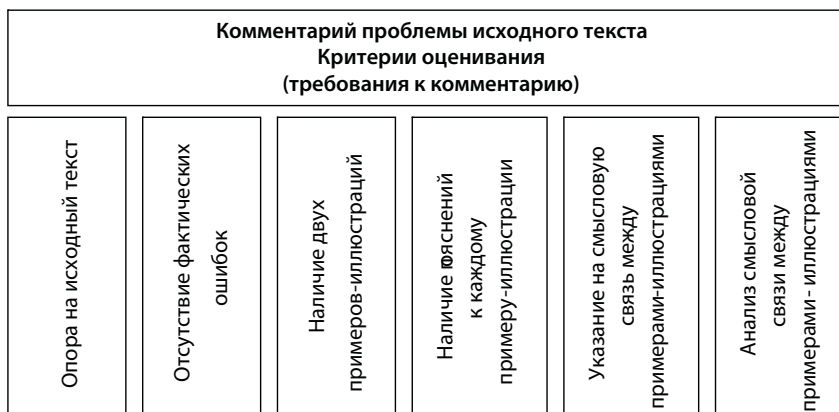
Комментарий проблемы исходного текста
Критерии оценивания
(требования к комментарию)

Опора на исходный текст

Отсутствие фактических ошибок

Наличие двух примеров-иллюстраций

Наличие пояснений к каждому примеру-иллюстрации

Указание на смысловую связь между примерами-иллюстрациями

Анализ смысловой связи между примерами- иллюстрациями